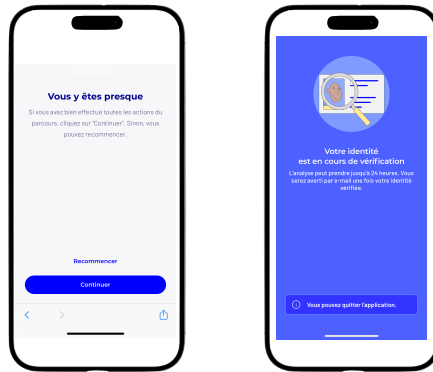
Vous y êtes presque

Si vous avez bien effectué toutes les actions du parcours, cliquez sur "Continuer". Sinon, vous pouvez recommencer.

Recommencer

Continuer

Votre identité est en cours de vérification

L'analyse peut prendre jusqu'à 24 heures. Vous serez averti par e-mail une fois votre identité vérifiée.

Vous pouvez quitter l'application.